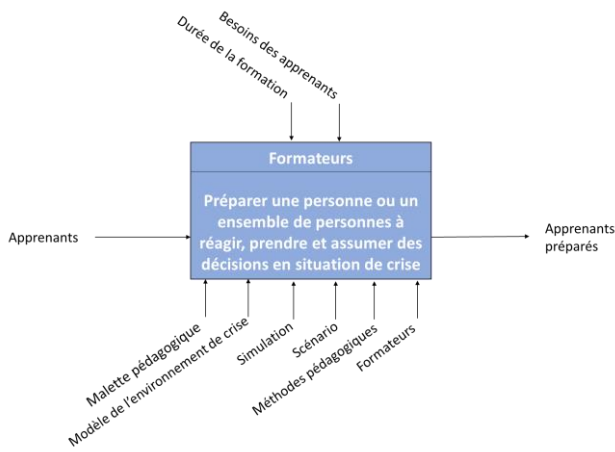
Besoins des apprenants

Durée de la formation

Formateurs

Préparer une personne ou un ensemble de personnes à réagir, prendre et assumer des décisions en situation de crise

Apprenants

Apprenants préparés

Malette pédagogique

Modèle de l'environnement de crise

Simulation

Scénario

Méthodes pédagogiques

Formateurs